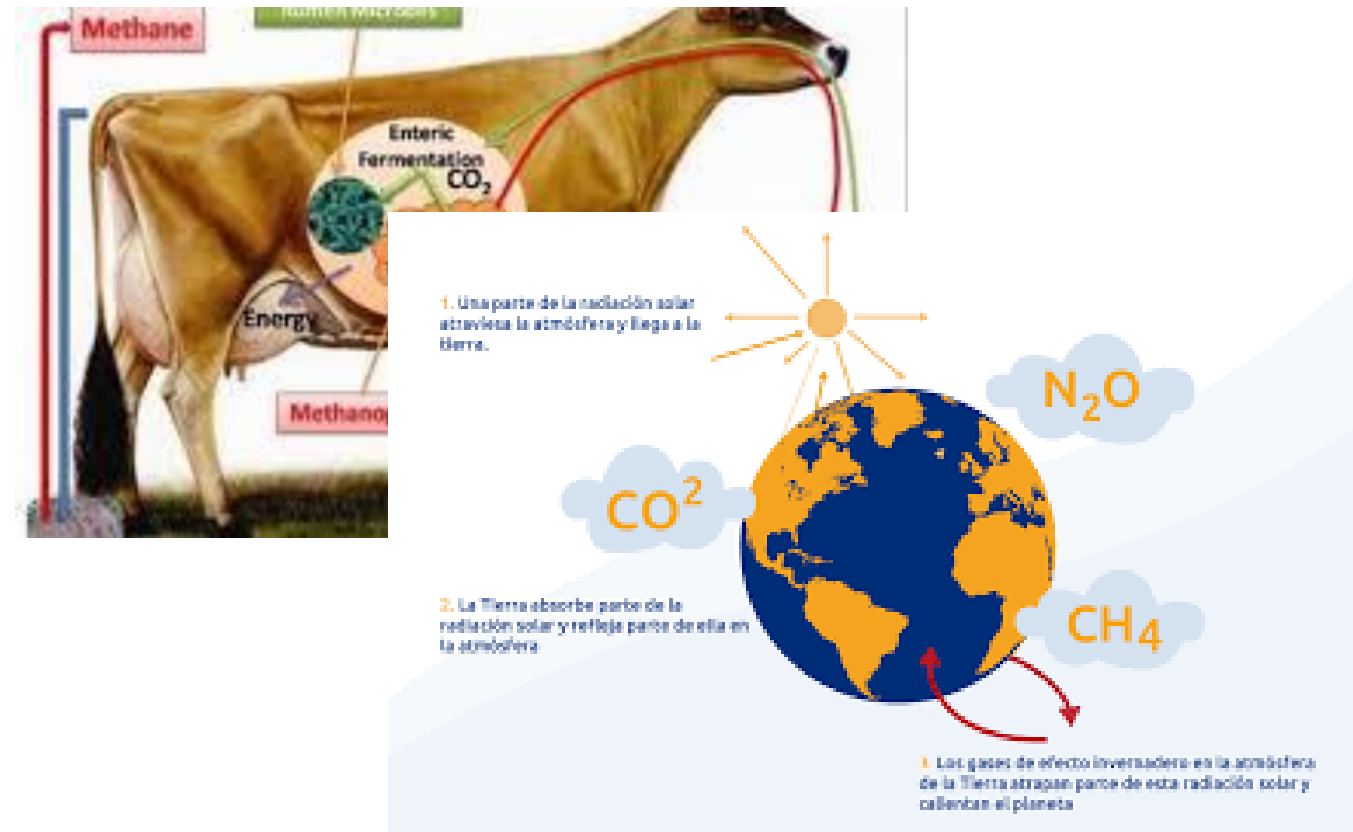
Methane

Rumen Microbes

Enteric Fermentation

$CO_2$

Energy

Methano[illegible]

1. Una parte de la radiación solar atraviesa la atmósfera y llega a la tierra.

$N_2O$

$CO^2$

2. La Tierra absorbe parte de la radiación solar y refleja parte de ella en la atmósfera

$CH_4$

3. Los gases de efecto invernadero en la atmósfera de la Tierra atrapan parte de esta radiación solar y calientan el planeta